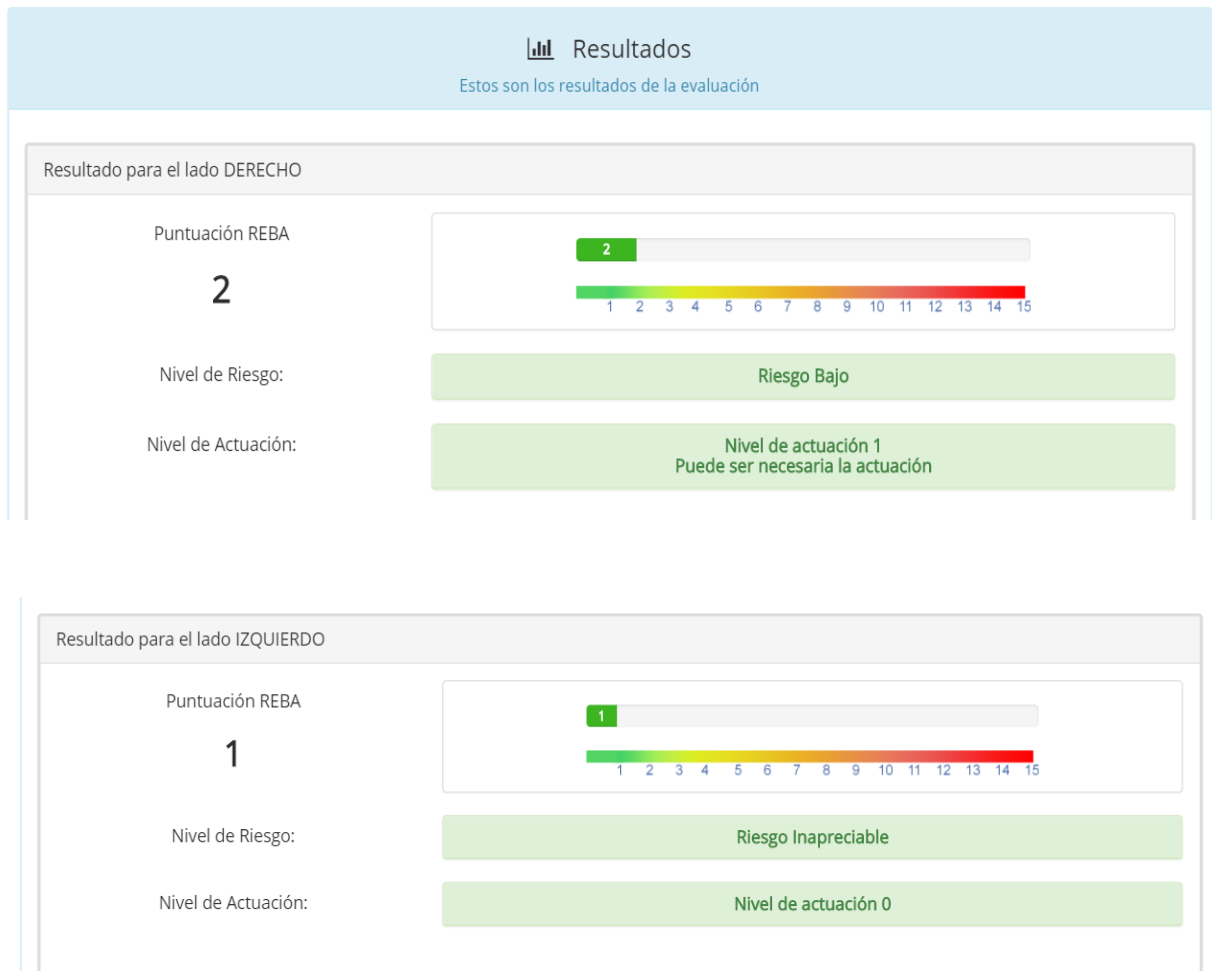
Resultados
Estos son los resultados de la evaluación

Resultado para el lado DERECHO

Puntuación REBA
2

2

1 2 3 4 5 6 7 8 9 10 11 12 13 14 15

Nivel de Riesgo:
Riesgo Bajo

Nivel de Actuación:
Nivel de actuación 1
Puede ser necesaria la actuación

Resultado para el lado IZQUIERDO

Puntuación REBA
1

1

1 2 3 4 5 6 7 8 9 10 11 12 13 14 15

Nivel de Riesgo:
Riesgo Inapreciable

Nivel de Actuación:
Nivel de actuación 0